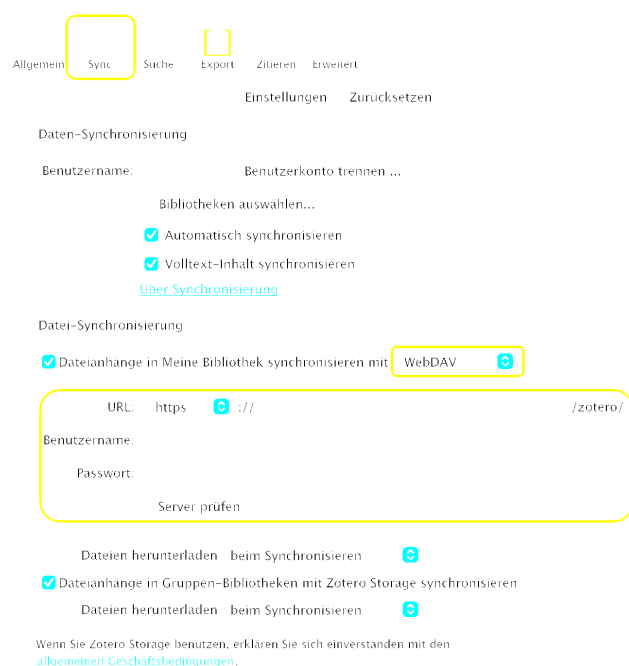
Allgemein Sync Suche Export Zitieren Erweitert

Einstellungen Zurücksetzen

Daten-Synchronisierung

Benutzername: Benutzerkonto trennen ...

Bibliotheken auswählen...

Automatisch synchronisieren

Volltext-Inhalt synchronisieren

Über Synchronisierung

Datei-Synchronisierung

Dateianhänge in Meine Bibliothek synchronisieren mit WebDAV

URL: https :// /zotero/

Benutzername:

Passwort:

Server prüfen

Dateien herunterladen beim Synchronisieren

Dateianhänge in Gruppen-Bibliotheken mit Zotero Storage synchronisieren

Dateien herunterladen beim Synchronisieren

Wenn Sie Zotero Storage benutzen, erklären Sie sich einverstanden mit den allgemeinen Geschäftsbedingungen.